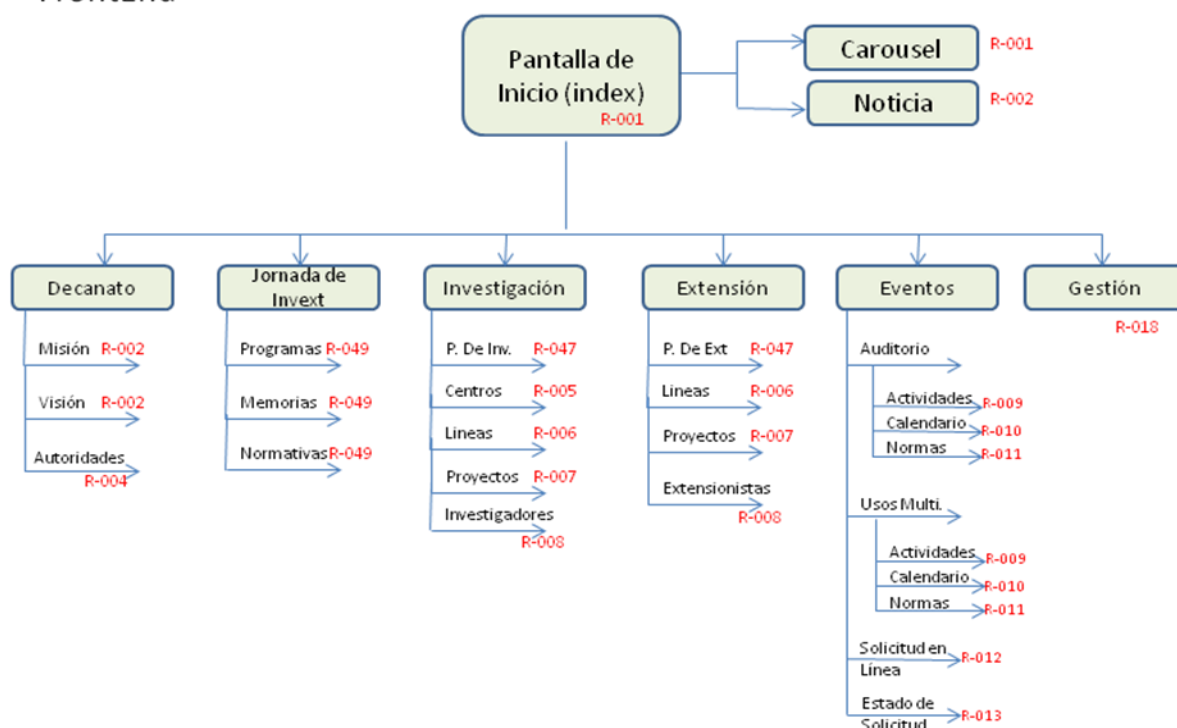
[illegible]

Pantalla de Inicio (index) R-001

Carousel R-001

Noticia R-002

Decanato

Misión R-002

Visión R-002

Autoridades R-004

Jornada de Invext

Programas R-049

Memorias R-049

Normativas R-049

Investigación

P. De Inv. R-047

Centros R-005

Lineas R-006

Proyectos R-007

Investigadores R-008

Extensión

P. De Ext R-047

Lineas R-006

Proyectos R-007

Extensionistas R-008

Eventos

Auditorio

Actividades R-009

Calendario R-010

Normas R-011

Usos Multi.

Actividades R-009

Calendario R-010

Normas R-011

Solicitud en Línea R-012

Estado de Solicitud R-013

Gestión

R-018